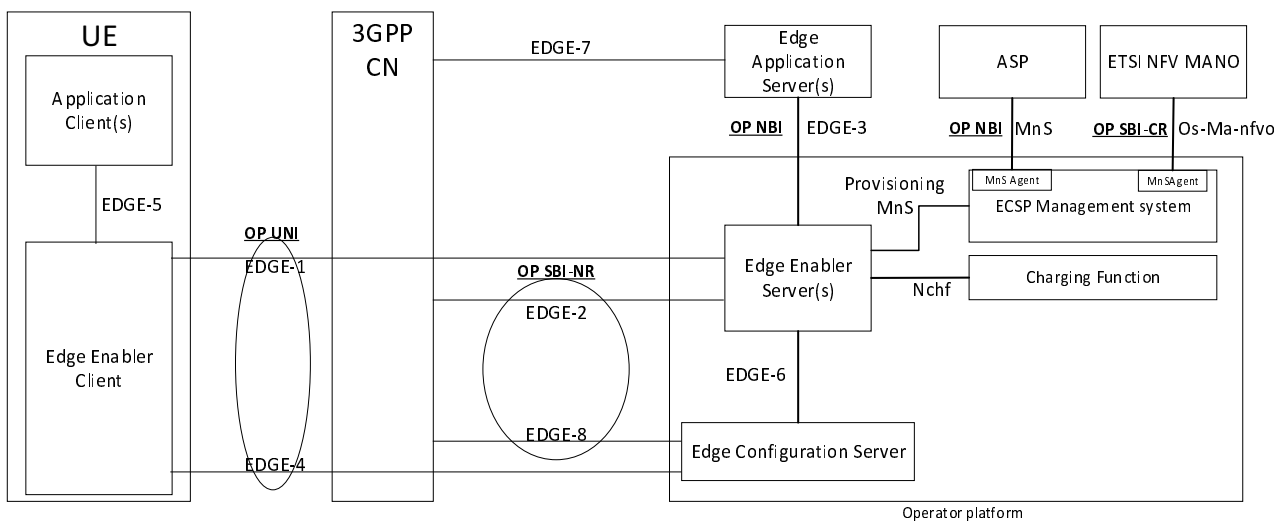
UE

Application Client(s)

EDGE-5

Edge Enabler Client

3GPP CN

EDGE-7

Edge Application Server(s)

ASP

ETSI NFV MANO

OP NBI EDGE-3

OP NBI MnS

OP SBI-CR Os-Ma-nfvo

MnS Agent

MnSAgent

Provisioning MnS

ECSP Management system

OP UNI

EDGE-1

OP SBI-NR

Edge Enabler Server(s)

Charging Function

Nchf

EDGE-2

EDGE-6

EDGE-8

EDGE-4

Edge Configuration Server

Operator platform